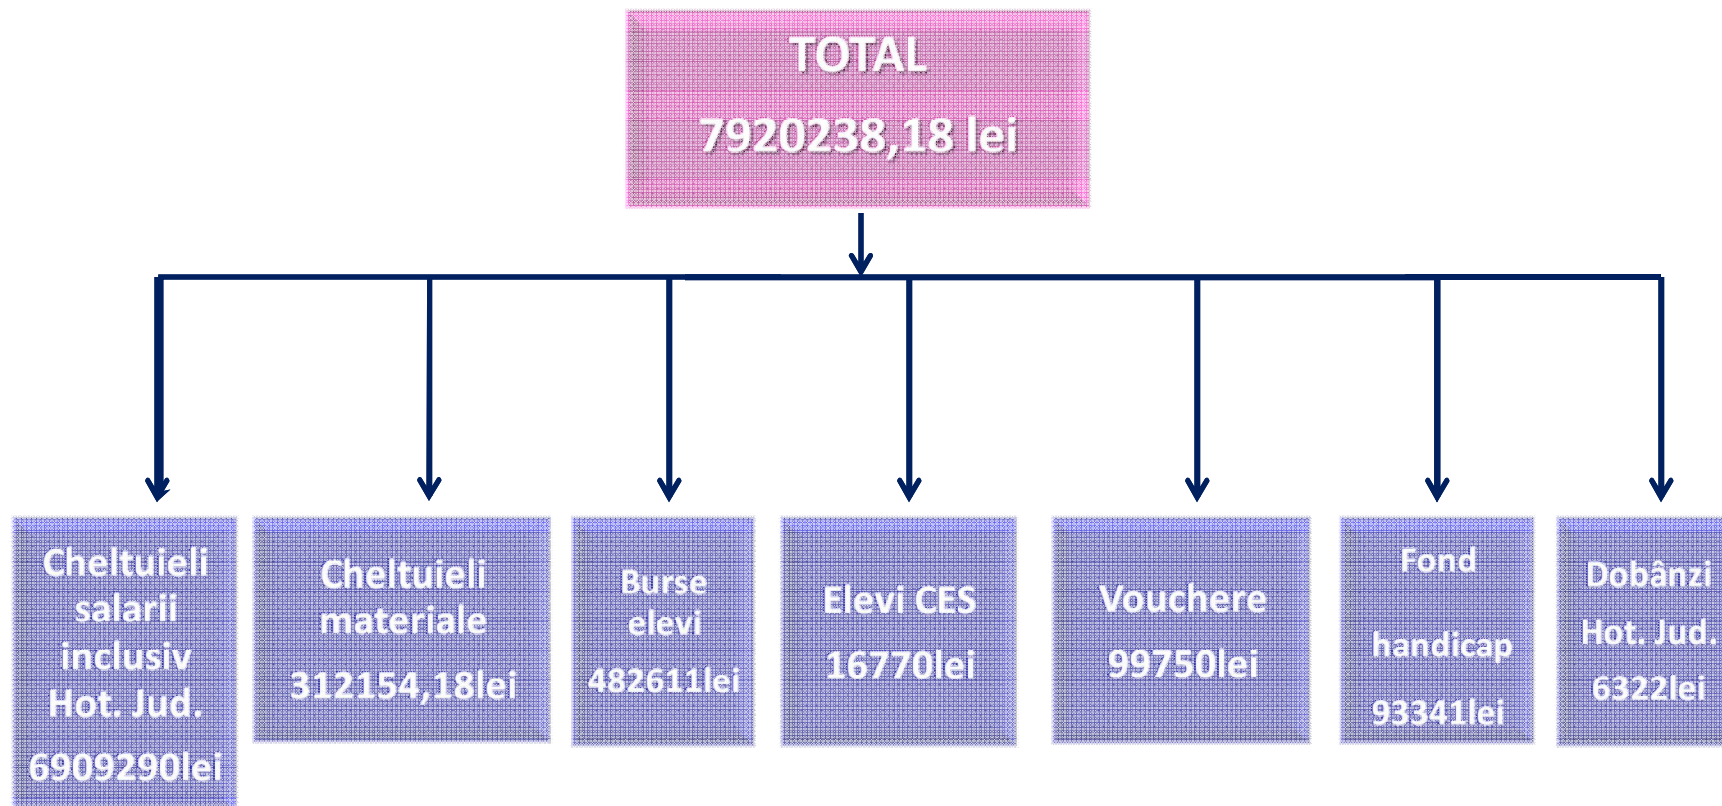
TOTAL

7920238,18 lei

Cheltuieli salarii inclusiv Hot. Jud.

6909290lei

Cheltuieli materiale

312154,18lei

Burse elevi

482611lei

Elevi CES

16770lei

Vouchere

99750lei

Fond

handicap

93341lei

Dobânzi

Hot. Jud.

6322lei